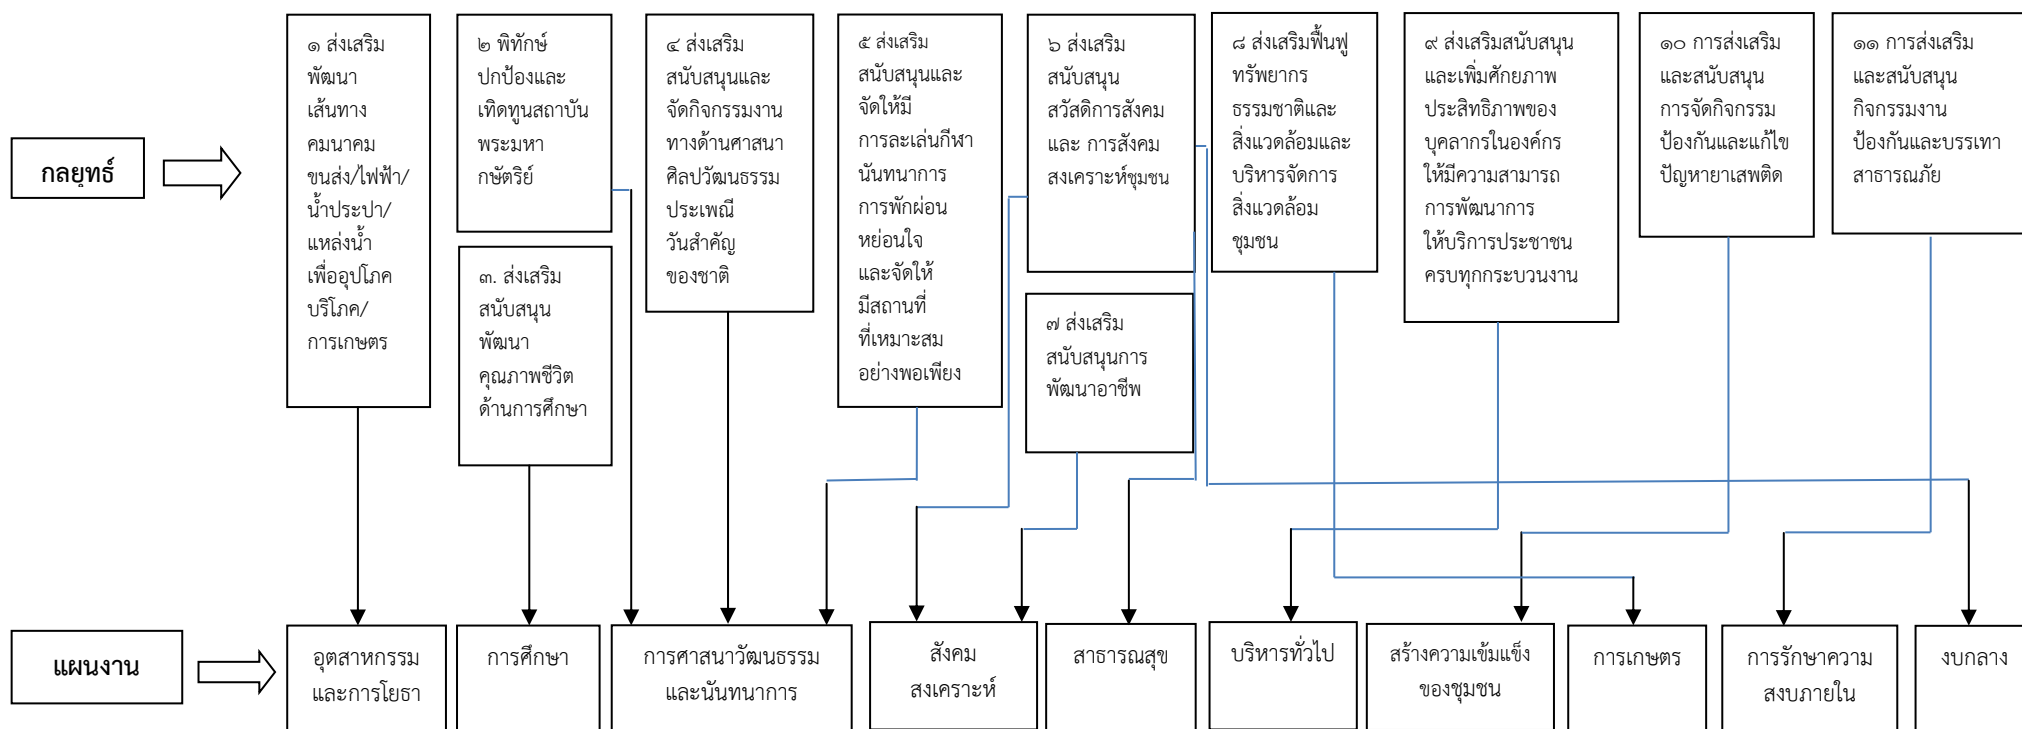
กลยุทธ์

๑ ส่งเสริม พัฒนา เส้นทาง คมนาคม ขนส่ง/ไฟฟ้า/ น้ำประปา/ แหล่งน้ำ เพื่ออุปโภค บริโภค/ การเกษตร

๒ พิทักษ์ ปกป้องและ เทิดทูนสถาบัน พระมหา กษัตริย์

๓. ส่งเสริม สนับสนุน พัฒนา คุณภาพชีวิต ด้านการศึกษา

๔ ส่งเสริม สนับสนุนและ จัดกิจกรรมงาน ทางด้านศาสนา ศิลปวัฒนธรรม ประเพณี วันสำคัญ ของชาติ

๕ ส่งเสริม สนับสนุนและ จัดให้มี การละเล่นกีฬา นันทนาการ การพักผ่อน หย่อนใจ และจัดให้ มีสถานที่ ที่เหมาะสม อย่างพอเพียง

๖ ส่งเสริม สนับสนุน สวัสดิการสังคม และ การสังคม สงเคราะห์ชุมชน

๗ ส่งเสริม สนับสนุนการ พัฒนาอาชีพ

๘ ส่งเสริมฟื้นฟู ทรัพยากร ธรรมชาติและ สิ่งแวดล้อมและ บริหารจัดการ สิ่งแวดล้อม ชุมชน

๙ ส่งเสริมสนับสนุน และเพิ่มศักยภาพ ประสิทธิภาพของ บุคลากรในองค์กร ให้มีความสามารถ การพัฒนาการ ให้บริการประชาชน ครบทุกกระบวนงาน

๑๐ การส่งเสริม และสนับสนุน การจัดกิจกรรม ป้องกันและแก้ไข ปัญหายาเสพติด

๑๑ การส่งเสริม และสนับสนุน กิจกรรมงาน ป้องกันและบรรเทา สาธารณภัย

แผนงาน

อุตสาหกรรม และการโยธา

การศึกษา

การศาสนาวัฒนธรรม และนันทนาการ

สังคม สงเคราะห์

สาธารณสุข

บริหารทั่วไป

สร้างความเข้มแข็ง ของชุมชน

การเกษตร

การรักษาความ สงบภายใน

งบกลาง